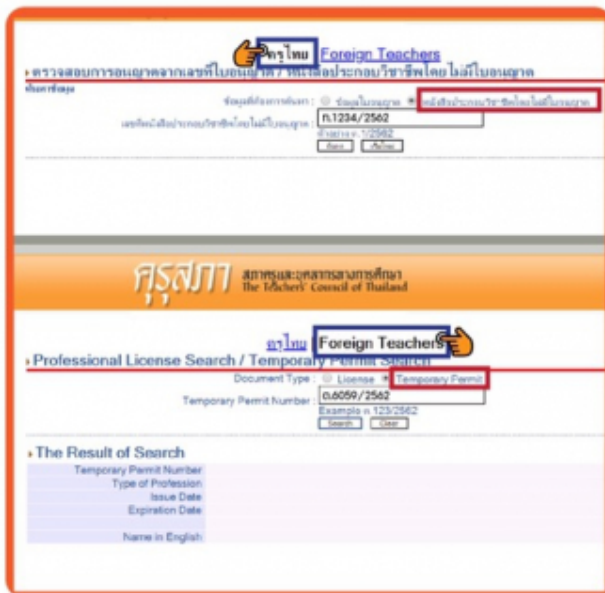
ครูไทย Foreign Teachers

ตรวจสอบการอนุญาตจากเลขที่ใบอนุญาต / หนังสือประกอบวิชาชีพโดยไม่มีใบอนุญาต

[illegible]

ข้อมูลที่ต้องการค้นหา : ข้อมูลใบอนุญาต หนังสืออนุญาตประกอบวิชาชีพโดยไม่มีใบอนุญาต

เลขที่หนังสือประกอบวิชาชีพโดยไม่มีใบอนุญาต : ก.1234/2562

ตัวอย่าง ก. 1/2562

ค้นหา เริ่มใหม่

คุรุสภา สภาครูและบุคลากรทางการศึกษา The Teachers' Council of Thailand

ครูไทย Foreign Teachers

Professional License Search / Temporary Permit Search

Document Type : License Temporary Permit

Temporary Permit Number : ต.6059/2562

Example ก 123/2562

Search Clear

The Result of Search

| Temporary Permit Number | |
|---|---|
| Type of Profession | |
| Issue Date | |
| Expiration Date | |
| Name in English | |